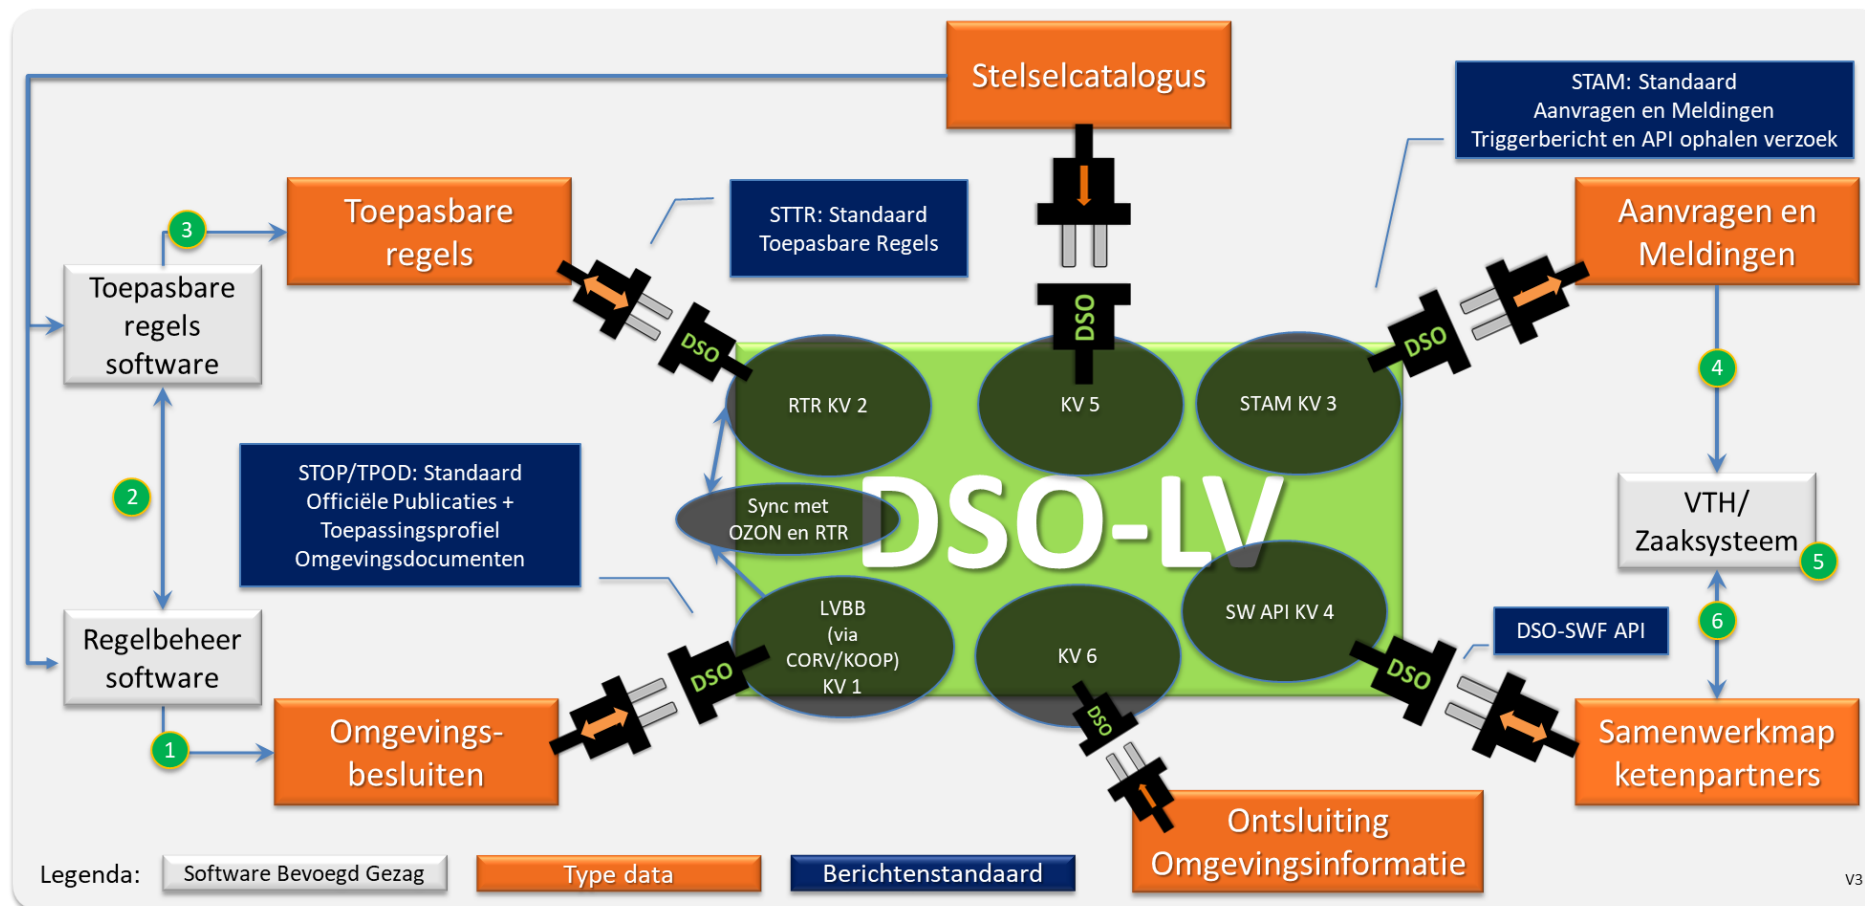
Stelselcatalogus

STAM: Standaard Aanvragen en Meldingen Triggerbericht en API ophalen verzoek

Toepasbare regels

STTR: Standaard Toepasbare Regels

Aanvragen en Meldingen

3

Toepasbare regels software

DSO

DSO

DSO

RTR KV 2

KV 5

STAM KV 3

4

2

STOP/TPOD: Standaard Officiële Publicaties + Toepassingsprofiel Omgevingsdocumenten

Sync met OZON en RTR

DSO-LV

VTH/ Zaaksysteem

5

LVBB (via CORV/KOOP) KV 1

SW API KV 4

DSO-SWF API

6

Regelbeheer software

DSO

KV 6

DSO

1

Omgevings-besluiten

DSO

Samenwerkmap ketenpartners

Ontsluiting Omgevingsinformatie

Legenda: Software Bevoegd Gezag Type data Berichtenstandaard

V3